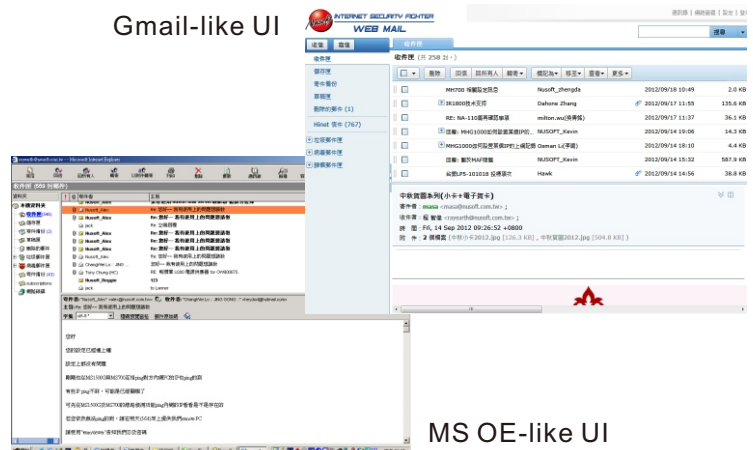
Gmail-like UI

INTERNET SECURITY FIGHTER
WEB MAIL

寫信 | 聯絡人
收件匣

收件匣
寄件匣
垃圾郵件
草稿匣
刪除的郵件 (1)

Hinet 信件 (767)

收件匣 (共 258 封)

| | 寄件者 | 主旨 | 日期 | 大小 |
|---|---|---|---|---|
| | MH700 掃描監控設定 | Nusoft_zhengda | 2012/09/18 10:49 | 2.0 KB |
| | IK1800技術支援 | Dahone Zhang | 2012/09/17 11:55 | 135.6 KB |
| | RE: NA-110使用問題 | milton.wu | 2012/09/17 11:37 | 36.1 KB |
| | MHG1000 | NUSOFT_Kevin | 2012/09/14 19:06 | 14.3 KB |
| | MHG1000 | Osman Li | 2012/09/14 18:10 | 4.4 KB |
| | 轉寄 | NUSOFT_Kevin | 2012/09/14 15:32 | 587.9 KB |
| | 設定LPS-101018 | Hawk | 2012/09/14 14:56 | 38.8 KB |

寄件者: masa <masa@nusoft.com.tw>
收件者: rayeath <rayeath@nusoft.com.tw>
日期: Fri, 14 Sep 2012 09:26:52 +0800
附件: 2 個檔案

MS OE-like UI